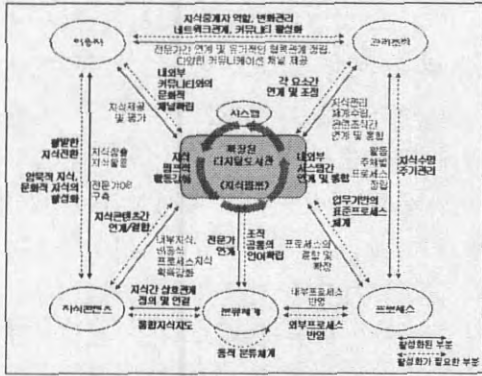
이용자

관리조직

지식중계자 역할, 변화관리 네트워크관계, 커뮤니티 활성화

전문가간 연계 및 유기적인 협력체계 정립, 다양한 커뮤니케이션 채널 제공

내외부 커뮤니티와의 문화적 개념확립

각 요소간 연계 및 조정

시스템

지식채널 및 평가

지식관리 체계수립, 관련조직간 연계 및 통합

확장된 디지털도서관 (지식포털)

지식 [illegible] 활동고취

활발한 지식관리

지식창출 지식활용

내외부 서스템간 연계 및 통합

활동 주체별 프로세스 정립

지식수명 주기관리

업무적 지식, 문화적 지식의 활성화

전문가DB 구축

업무기반의 표준프로세스 체계

지식콘텐츠간 연계/결합

내부지식, 비정형 프로세스지식 획득강화

전문가 연계

조직 공통의 언어확립

프로세스의 결합 및 확장

지식간 상호관계 정의 및 연결

내부프로세스 반영

지식콘텐츠

분류체계

프로세스

통합지식지도

외부프로세스 반영

동적 분류체계

활성화된 부분

활성화가 필요한 부분